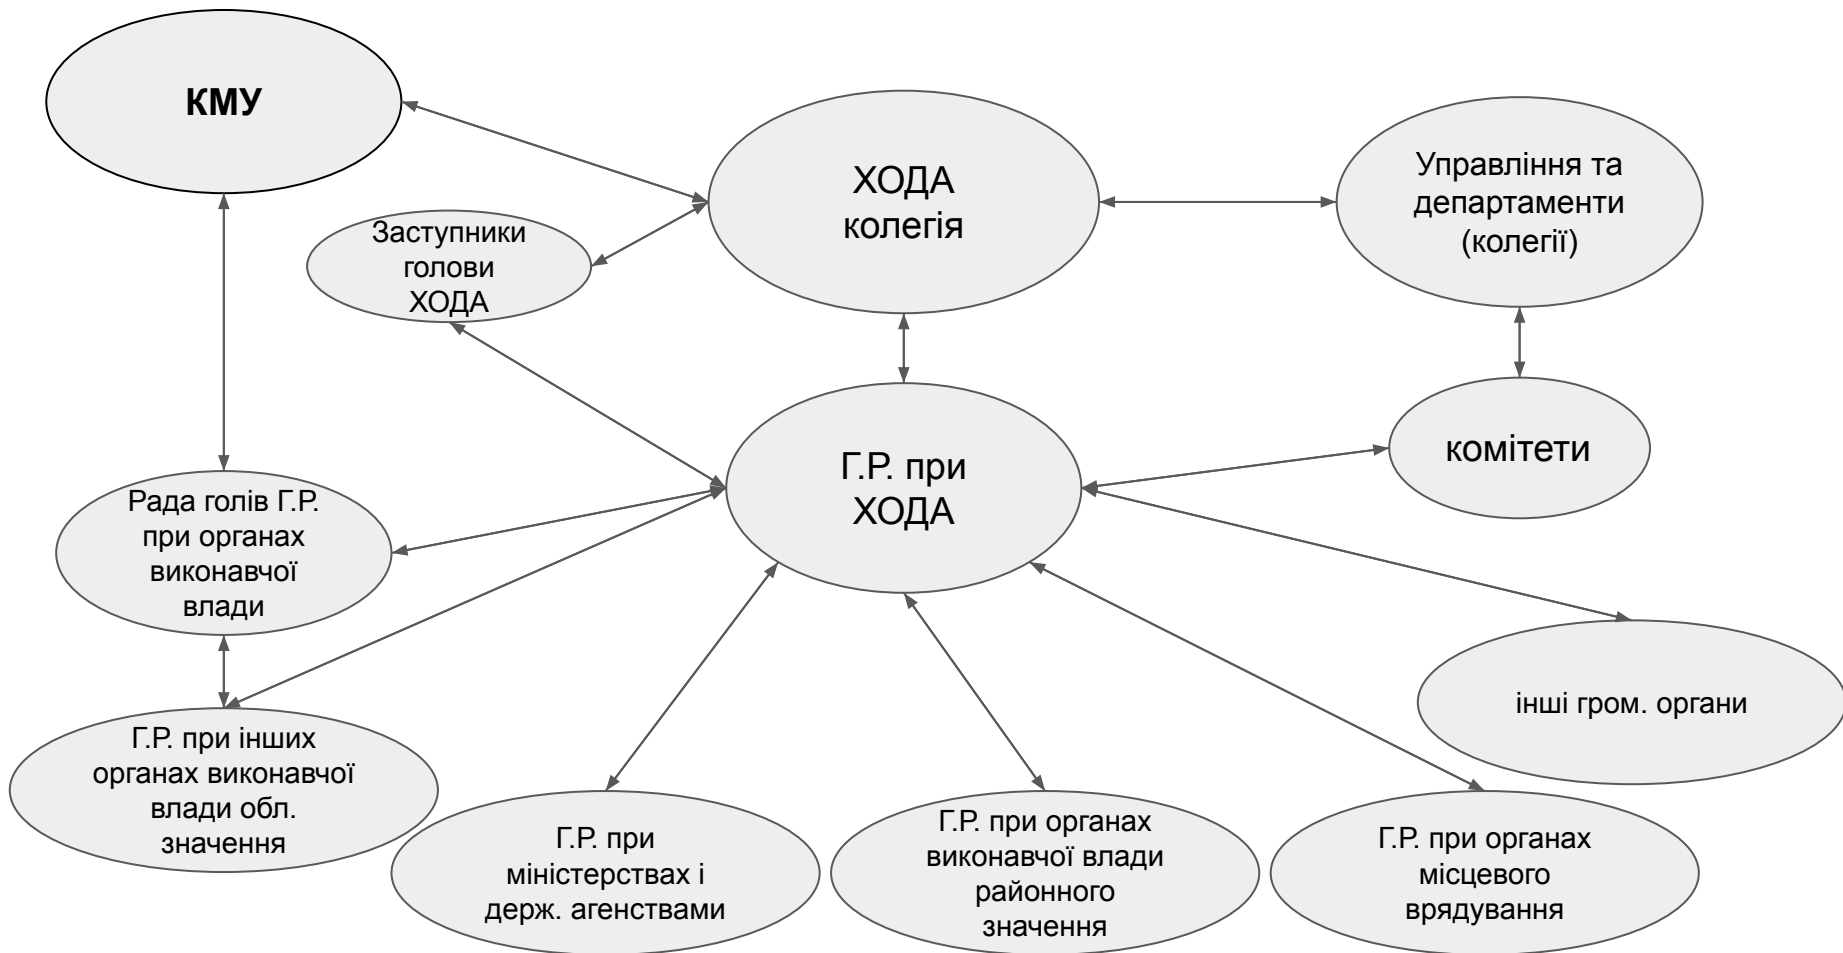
КМУ

ХОДА колегія

Управління та департаменти (колегії)

Заступники голови ХОДА

комітети

Г.Р. при ХОДА

Рада голів Г.Р. при органах виконавчої влади

інші гром. органи

Г.Р. при інших органах виконавчої влади обл. значення

Г.Р. при міністерствах і держ. агенствами

Г.Р. при органах виконавчої влади районного значення

Г.Р. при органах місцевого врядування